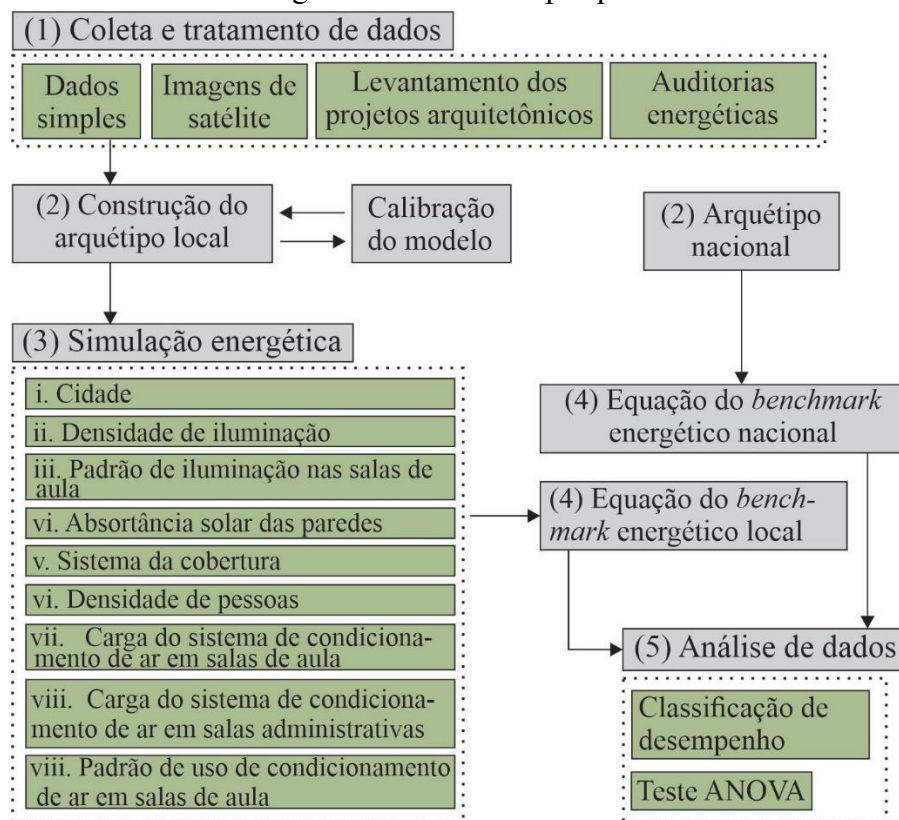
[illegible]

(1) Coleta e tratamento de dados

Dados simples

Imagens de satélite

Levantamento dos projetos arquitetônicos

Auditorias energéticas

(2) Construção do arquétipo local

Calibração do modelo

(2) Arquétipo nacional

(3) Simulação energética

i. Cidade

ii. Densidade de iluminação

iii. Padrão de iluminação nas salas de aula

vi. Absortância solar das paredes

v. Sistema da cobertura

vi. Densidade de pessoas

vii. Carga do sistema de condicionamento de ar em salas de aula

viii. Carga do sistema de condicionamento de ar em salas administrativas

viii. Padrão de uso de condicionamento de ar em salas de aula

(4) Equação do *benchmark* energético nacional

(4) Equação do *benchmark* energético local

(5) Análise de dados

Classificação de desempenho

Teste ANOVA